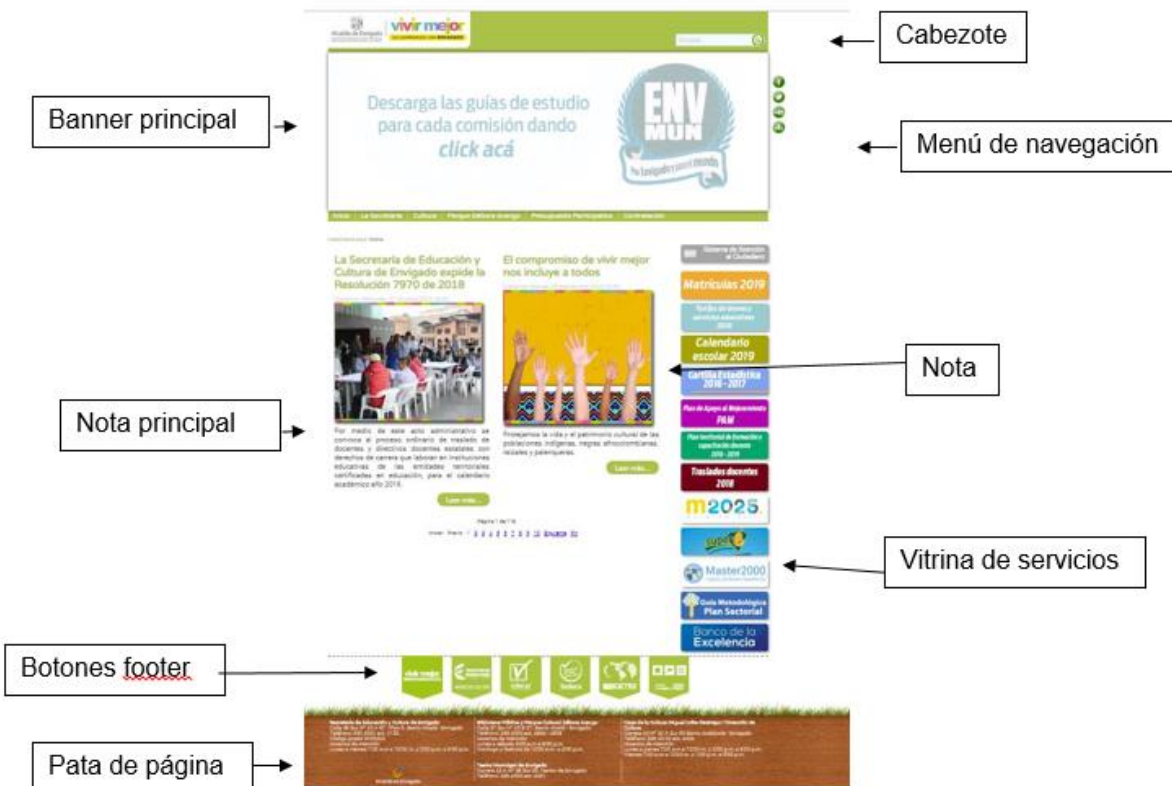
Cabezote

Banner principal

Menú de navegación

Nota

Nota principal

Vitrina de servicios

Botones footer

Pata de página

vivir mejor

Descarga las guías de estudio para cada comisión dando click acá

ENV MUN

La Secretaría de Educación y Cultura de Envigado expide la Resolución 7970 de 2018

El compromiso de vivir mejor nos incluye a todos

Por medio de este acto administrativo se convoca el proceso ordinario de traslado de docentes y directivos docentes estatales con derechos de carrera que laboran en instituciones educativas de las entidades territoriales certificadas en educación, para el calendario académico año 2019.

Protegemos la vida y el patrimonio cultural de las poblaciones indígenas, negras afrocolombianas, raizales y palenqueras.

Leer más...

Leer más...

Matrículas 2019

Calendario escolar 2019

Cartilla Estadística 2016 - 2017

PAM

Traslados docentes 2018

m2025

Master2000

Guía Metodológica Plan Sectorial

Banco de la Excelencia